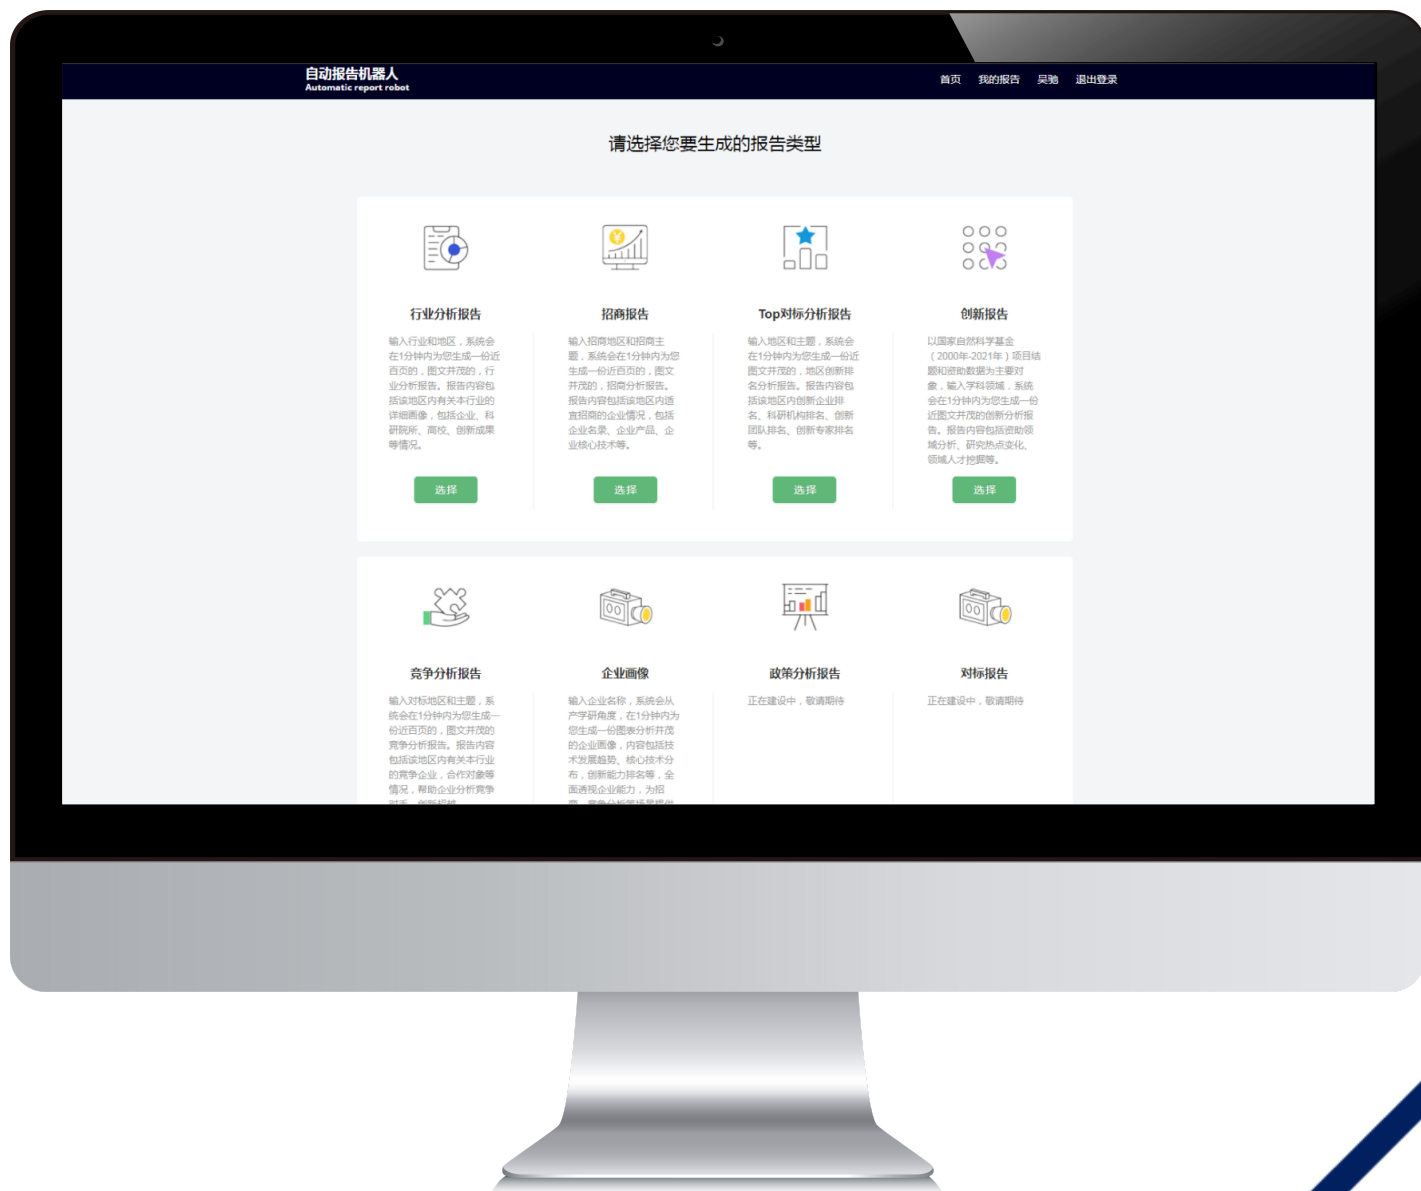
自动报告机器人
Automatic report robot

首页 我的报告 吴驰 退出登录

请选择您要生成的报告类型

行业分析报告

输入行业和地区，系统会在1分钟内为您生成一份近百页的，图文并茂的，行业分析报告。报告内容包括该地区内有关本行业的详细画像，包括企业、科研院所、高校、创新成果等情况。

选择

招商报告

输入招商地区和招商主题，系统会在1分钟内为您生成一份近百页的，图文并茂的，招商分析报告。报告内容包括该地区内适宜招商的企业情况，包括企业名录、企业产品、企业核心技术等。

选择

Top对标分析报告

输入地区和主题，系统会在1分钟内为您生成一份近图文并茂的，地区创新排名分析报告。报告内容包括该地区内创新企业排名、科研机构排名、创新团队排名、创新专家排名等。

选择

创新报告

以国家自然科学基金（2000年-2021年）项目结题和资助数据为主要对象，输入学科领域，系统会在1分钟内为您生成一份近图文并茂的创新分析报告。报告内容包括资助领域分析、研究热点变化、领域人才挖掘等。

选择

竞争分析报告

输入对标地区和主题，系统会在1分钟内为您生成一份近百页的，图文并茂的竞争分析报告。报告内容包括该地区内有关本行业的竞争企业，合作对象等情况，帮助企业分析竞争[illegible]

企业画像

输入企业名称，系统会从产学研角度，在1分钟内为您生成一份图表分析并茂的企业画像，内容包括技术发展趋势、核心技术分布，创新能力排名等，全面透视企业能力，为招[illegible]

政策分析报告

正在建设中，敬请期待

对标报告

正在建设中，敬请期待